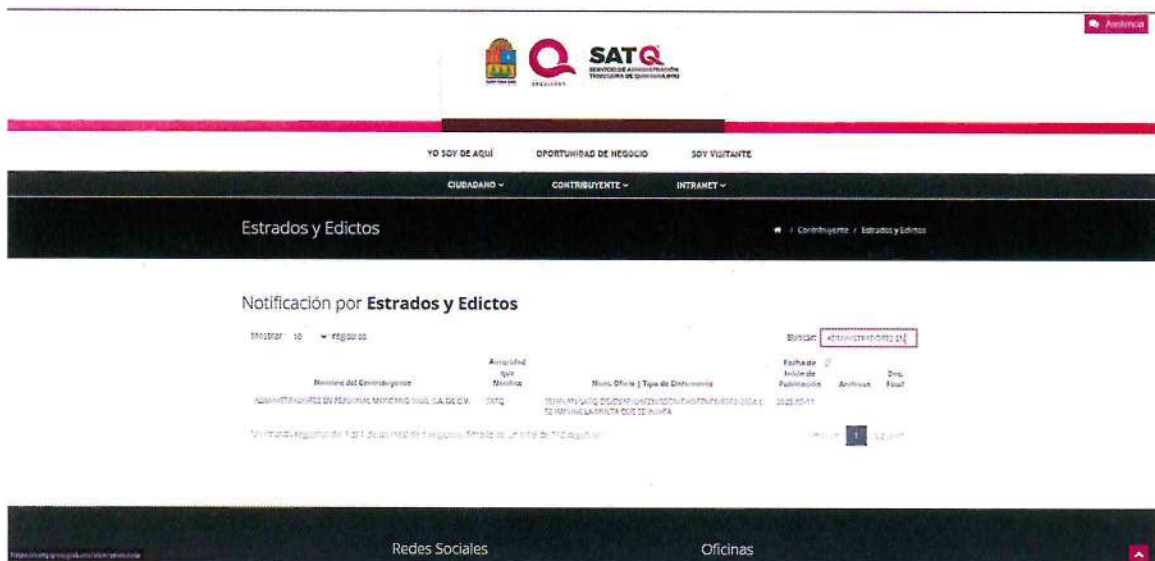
Asistencia

SATQ SERVICIO DE ADMINISTRACIÓN TRIBUTARIA DE QUINTANA ROO

YO SOY DE AQUÍ OPORTUNIDAD DE NEGOCIO SOY VISITANTE

CIUDADANO ∨ CONTRIBUYENTE ∨ INTRANET ∨

Estrados y Edictos

/ Contribuyente / Estrados y Edictos

Notificación por Estrados y Edictos

Mostrar 10 registros

Buscar: ADMINISTRADORES EN

| Nombre del Contribuyente | Autoridad que Notifica | Num. Oficio \| Tipo de Documento | Fecha de Inicio de Publicación | Archivos | Doc. Final |
|---|---|---|---|---|---|
| ADMINISTRADORES EN PERSONAL MAYORAS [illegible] S.A. DE C.V. | SATQ | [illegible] SE IMPONE LA MULTA QUE SE INDICA | 2022-05-11 | | |

Mostrando registros del 1 al 1 de un total de 1 registros (filtrado de un total de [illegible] registros)

Anterior 1 Siguiente

Redes Sociales Oficinas